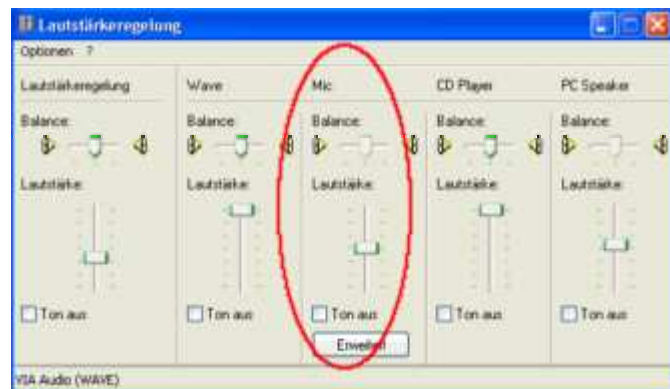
Lautstärkeregelung

Optionen ?

Lautstärkeregelung
Balance:
Lautstärke:
Ton aus

Wave
Balance:
Lautstärke:
Ton aus

Mic
Balance:
Lautstärke:
Ton aus
Erweitert

CD Player
Balance:
Lautstärke:
Ton aus

PC Speaker
Balance:
Lautstärke:
Ton aus

VIA Audio (WAVE)